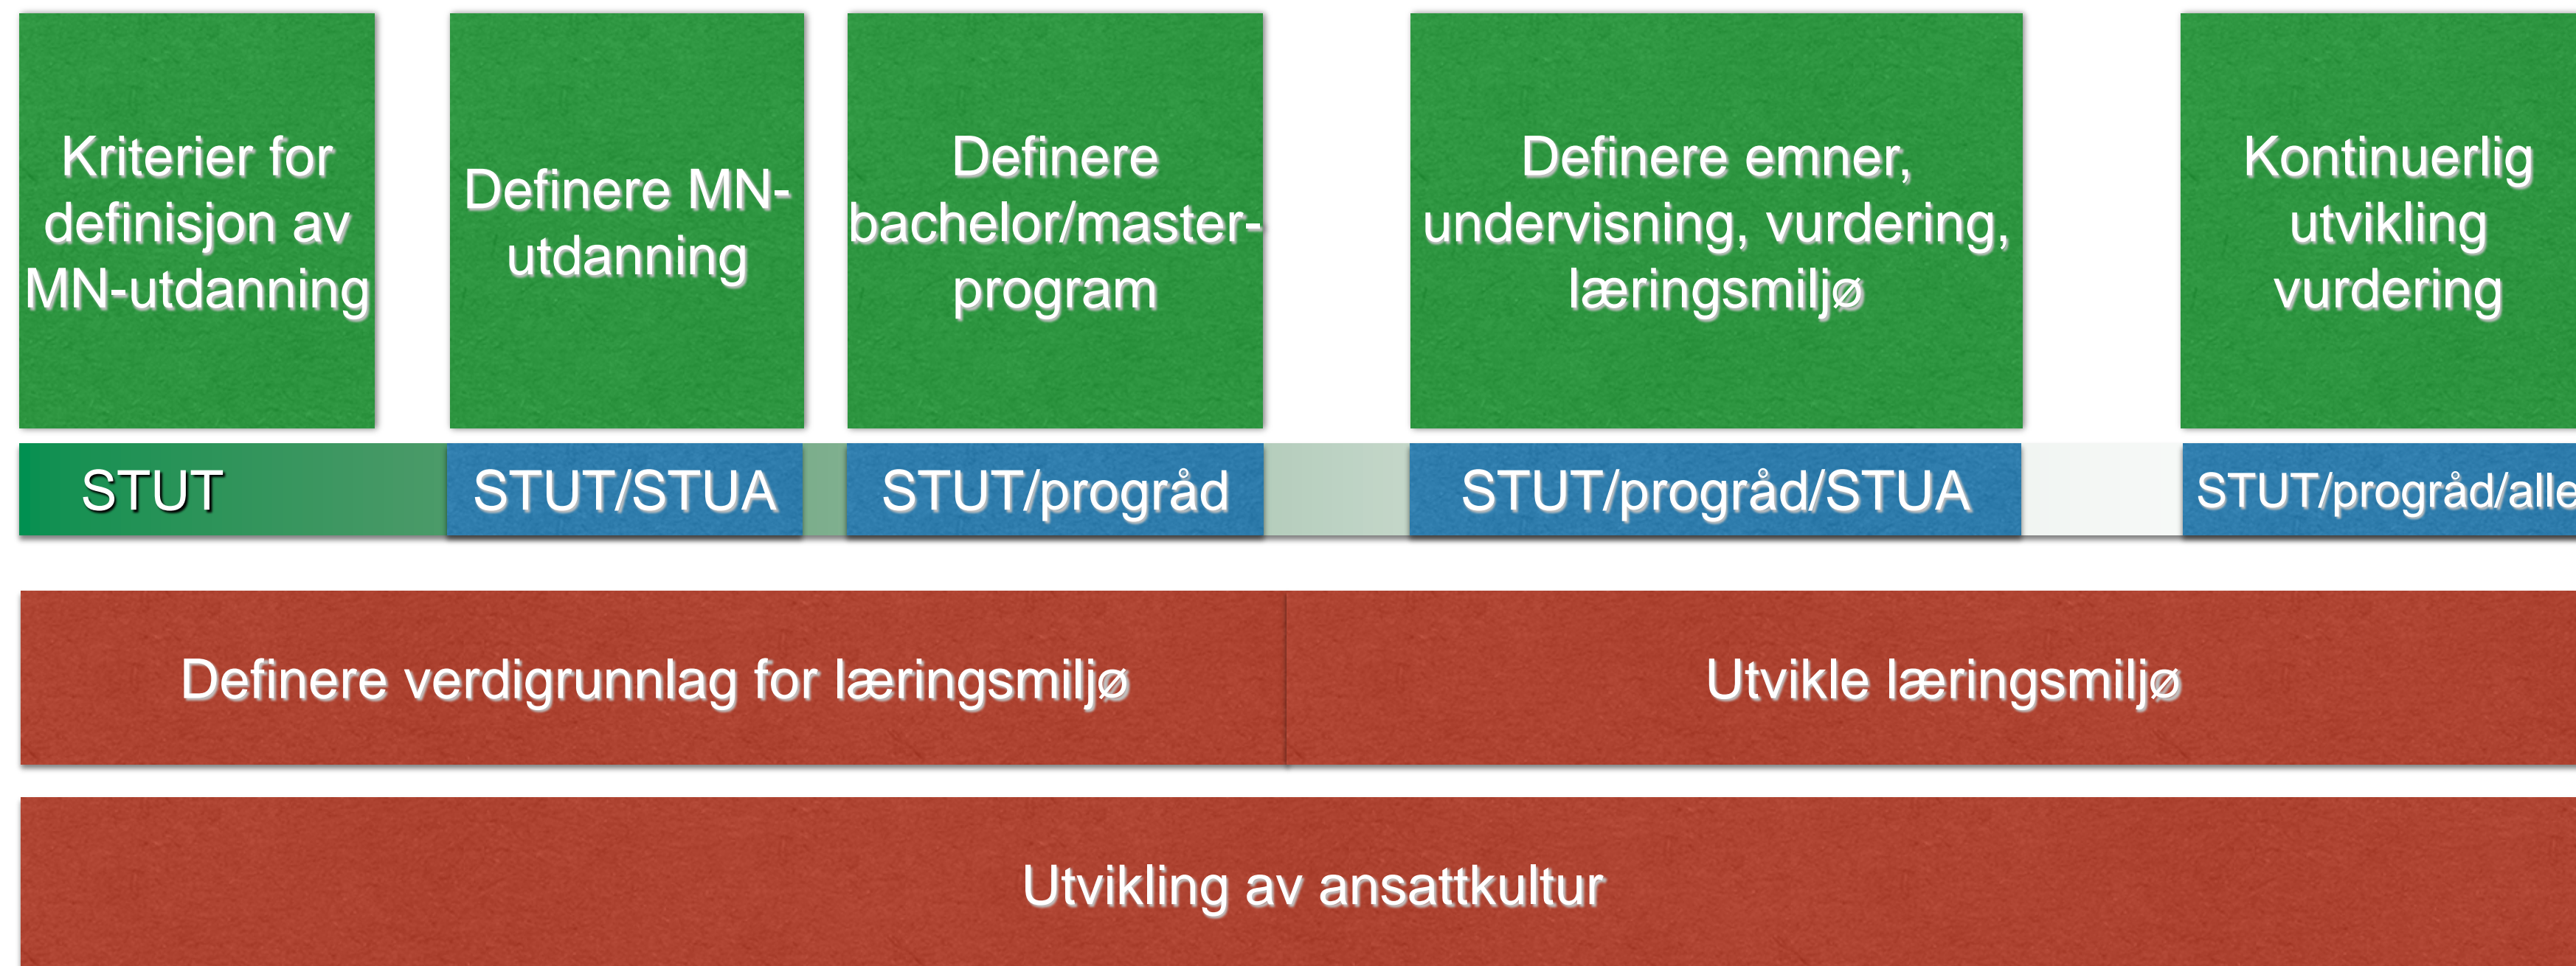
Kriterier for definisjon av MN-utdanning

Definere MN-utdanning

Definere bachelor/master-program

Definere emner, undervisning, vurdering, læringsmiljø

Kontinuerlig utvikling vurdering

STUT

STUT/STUA

STUT/prográd

STUT/prográd/STUA

STUT/prográd/alle

Definere verdigrunnlag for læringsmiljø

Utvikle læringsmiljø

Utvikling av ansattkultur